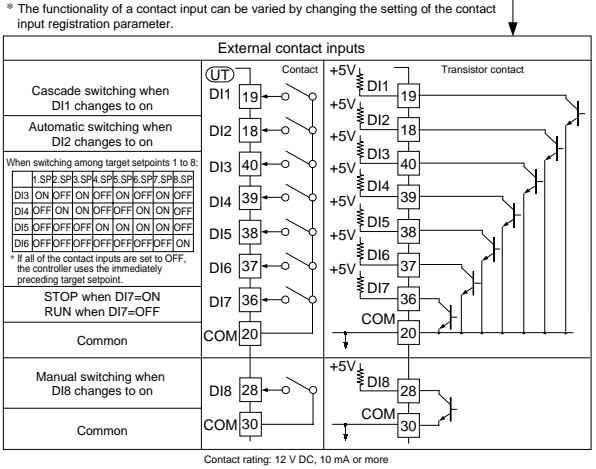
* The functionality of a contact input can be varied by changing the setting of the contact input registration parameter.

External contact inputs

Cascade switching when DI1 changes to on

Automatic switching when DI2 changes to on

When switching among target setpoints 1 to 8:

| | 1.SP | 2.SP | 3.SP | 4.SP | 5.SP | 6.SP | 7.SP | 8.SP |
|---|---|---|---|---|---|---|---|---|
| DI3 | ON | OFF | ON | OFF | ON | OFF | ON | OFF |
| DI4 | OFF | ON | ON | OFF | OFF | ON | ON | OFF |
| DI5 | OFF | OFF | OFF | ON | ON | ON | ON | OFF |
| DI6 | OFF | OFF | OFF | OFF | OFF | OFF | OFF | ON |

* If all of the contact inputs are set to OFF, the controller uses the immediately preceding target setpoint.

STOP when DI7=ON
RUN when DI7=OFF

Common

Manual switching when DI8 changes to on

Common

UT
Contact
DI1 19
DI2 18
DI3 40
DI4 39
DI5 38
DI6 37
DI7 36
COM 20
DI8 28
COM 30

Transistor contact
+5V DI1 19
+5V DI2 18
+5V DI3 40
+5V DI4 39
+5V DI5 38
+5V DI6 37
DI7 36
COM 20
+5V DI8 28
COM 30

Contact rating: 12 V DC, 10 mA or more